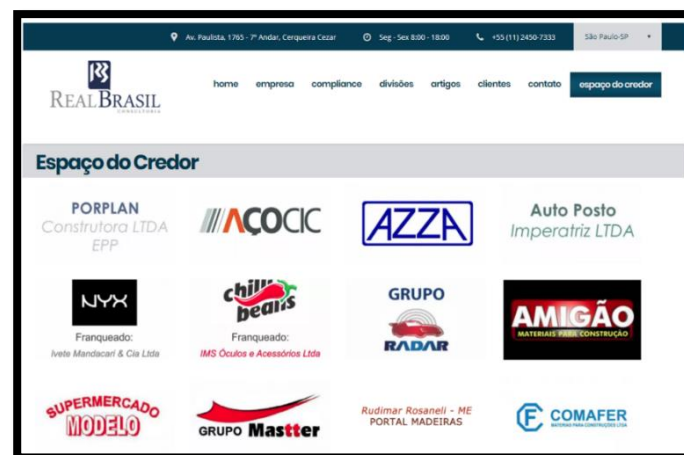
Av. Paulista, 1765 - 7º Andar, Cerqueira Cezar  Seg - Sex 8:00 - 18:00  +55 (11) 2450-7333  São Paulo-SP

RB
REAL BRASIL
CONSULTORIA

home  empresa  compliance  divisões  artigos  clientes  contato  espaço do credor

Espaço do Credor

PORPLAN
Construtora LTDA
EPP

AÇOCIC

AZZA

Auto Posto
Imperatriz LTDA

NYX
Franqueado:
Ivete Mandacari & Cia Ltda

chilli beans
Franqueado:
IMS Óculos e Acessórios Ltda

GRUPO
RADAR

AMIGÃO
MATERIAIS PARA CONSTRUÇÃO

SUPERMERCADO
MODELO

GRUPO Mastter

Rudimar Rosaneli - ME
PORTAL MADEIRAS

COMAFER
MATERIAIS PARA CONSTRUÇÕES LTDA